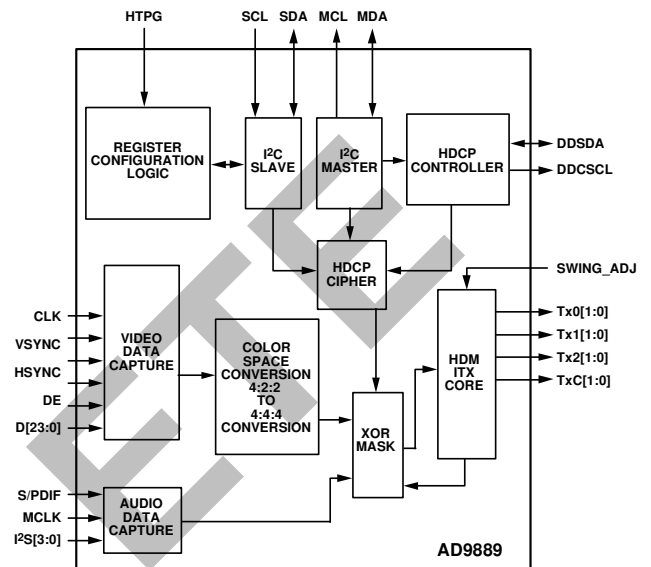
HTPG

SCL SDA MCL MDA

REGISTER CONFIGURATION LOGIC

$I^2C$ SLAVE

$I^2C$ MASTER

HDCP CONTROLLER

DDSDA

DDCSCL

HDCP CIPHER

SWING_ADJ

CLK

VSYNC

HSYNC

DE

D[23:0]

VIDEO DATA CAPTURE

COLOR SPACE CONVERSION 4:2:2 TO 4:4:4 CONVERSION

HDM ITX CORE

Tx0[1:0]

Tx1[1:0]

Tx2[1:0]

TxC[1:0]

XOR MASK

S/PDIF

MCLK

$I^2S[3:0]$

AUDIO DATA CAPTURE

AD9889